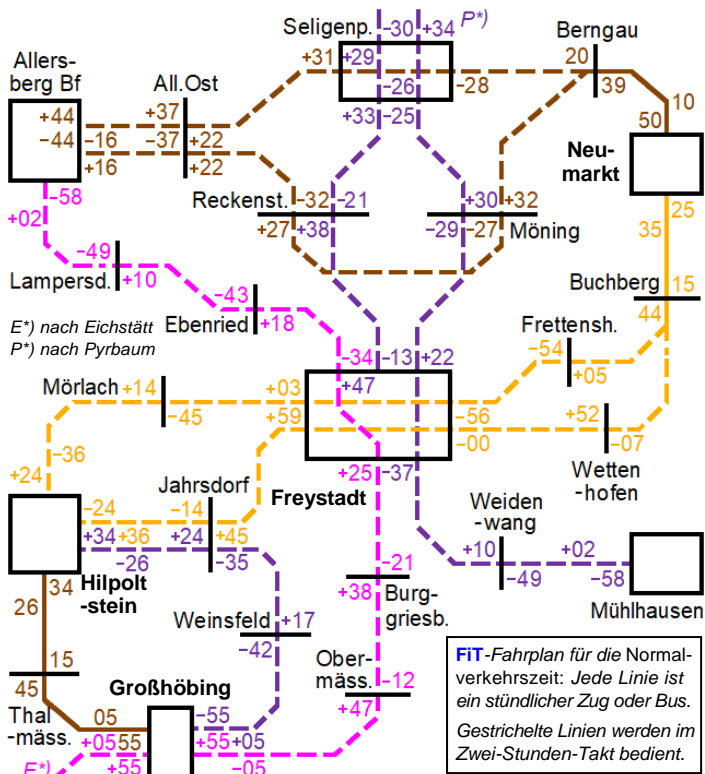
Seligenp. -30 +34 P*)
Berngau
Allersberg Bf
All.Ost
+31 +29 -26 -28
20 39
10
50
+44 -44
+37 -37
-16 +16
+22 +22
+33 -25
Neumarkt
Reckenst. -32 -21
+30 +32
+27 +38
-29 -27 Möning
-58
+02
25
35
-49
Lampersd. +10
Buchberg 15
44
-43
Ebenried +18
E*) nach Eichstätt
P*) nach Pyrbaum
Frettensh.
-34 -13 +22
-54
+05
+47
Mörlach +14 -45
+03
+59
-56
-00
+52
-07
+24 -36
+25 -37
Wettenhofen
Jahrsdorf
Freystadt
Weiden-wang
-24 -14
+34 +36 +24 +45
-26 -35
+10 +02
-49 -58
34
Hilpoltstein
26
Mühlhausen
-21
+38 Burggriesb.
Weinsfeld +17
-42
15
45
Obermäss. -12
+47
FiT-Fahrplan für die Normalverkehrszeit: Jede Linie ist ein stündlicher Zug oder Bus.
Gestrichelte Linien werden im Zwei-Stunden-Takt bedient.
Großhöbing
Thal-mäss.
05
+05 55
-55
+55 +05
E*)
+55
-05